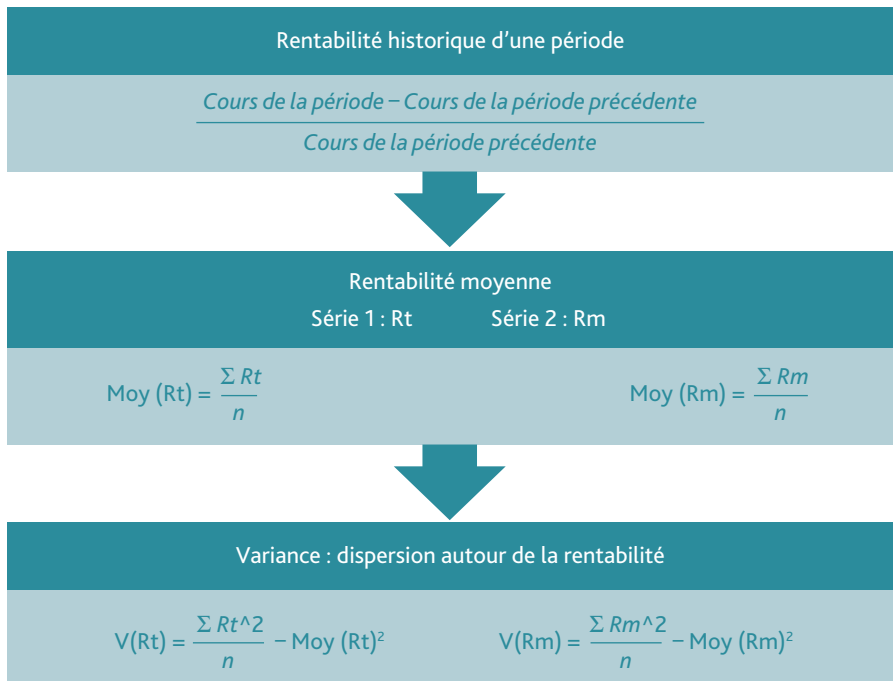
Rentabilité historique d’une période

$\frac{\textit{Cours de la période} - \textit{Cours de la période précédente}}{\textit{Cours de la période précédente}}$

Rentabilité moyenne

Série 1 : Rt Série 2 : Rm

Moy (Rt) = $\frac{\Sigma Rt}{n}$

Moy (Rm) = $\frac{\Sigma Rm}{n}$

Variance : dispersion autour de la rentabilité

V(Rt) = $\frac{\Sigma Rt\text{^}2}{n}$ – Moy (Rt)$^2$

V(Rm) = $\frac{\Sigma Rm\text{^}2}{n}$ – Moy (Rm)$^2$